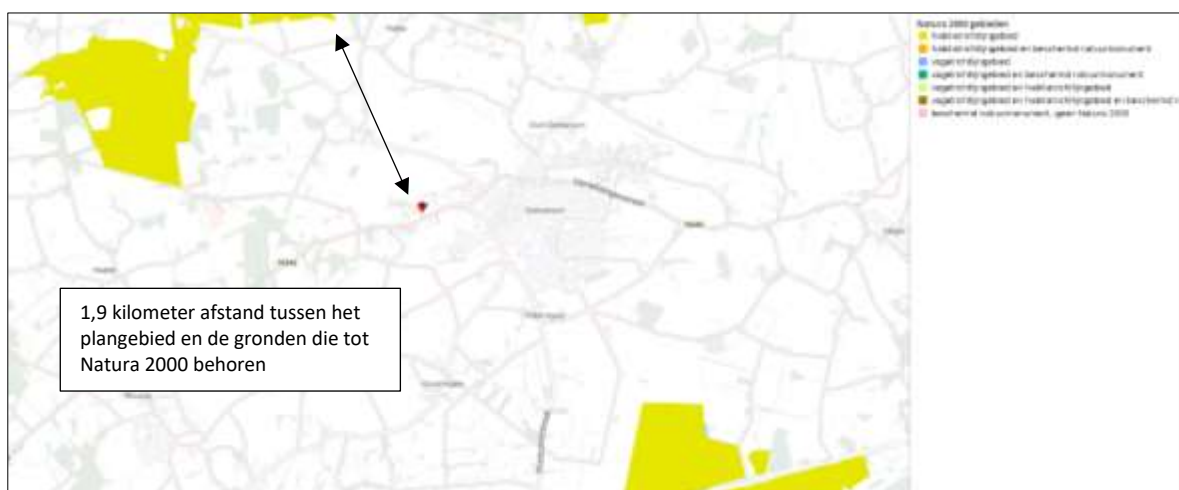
Natura 2000 gebieden
habitatrichtlijngebied
habitatrichtlijngebied en beschermd natuurmonument
vogelrichtlijngebied
vogelrichtlijngebied en beschermd natuurmonument
vogelrichtlijngebied en habitatrichtlijngebied
vogelrichtlijngebied en habitatrichtlijngebied en beschermd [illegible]
beschermd natuurmonument, geen Natura 2000

1,9 kilometer afstand tussen het plangebied en de gronden die tot Natura 2000 behoren